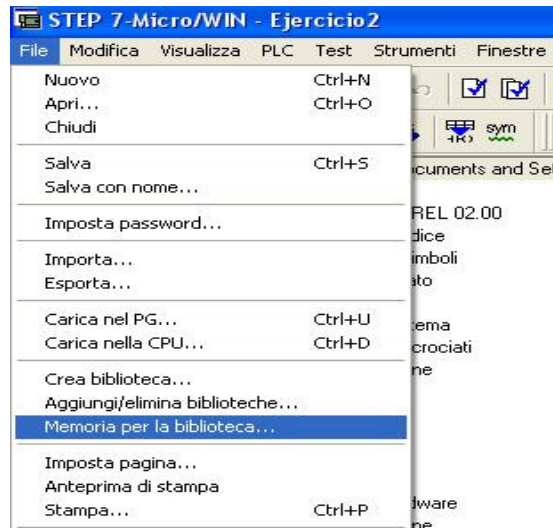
STEP 7-Micro/WIN - Ejercicio2

File Modifica Visualizza PLC Test Strumenti Finestre

Nuovo Ctrl+N
Apri... Ctrl+O
Chiudi

Salva Ctrl+S
Salva con nome...

Imposta password...

Importa...
Esporta...

Carica nel PG... Ctrl+U
Carica nella CPU... Ctrl+D

Crea biblioteca...
Aggiungi/elimina biblioteche...
Memoria per la biblioteca...

Imposta pagina...
Anteprima di stampa
Stampa... Ctrl+P

sym
cuments and Se
REL 02.00
dice
imboli
ato
tema
crociati
ne
dware
ne